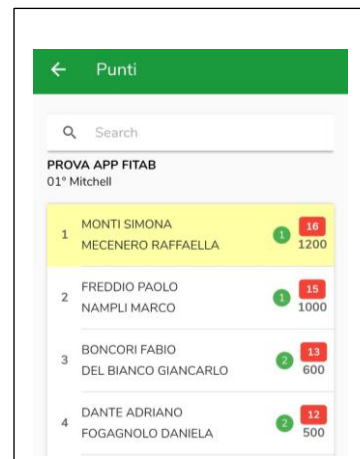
← Punti

Search

PROVA APP FITAB
01° Mitchell

1 MONTI SIMONA
MECENERO RAFFAELLA
1 16
1200

2 FREDDIO PAOLO
NAMPLI MARCO
1 15
1000

3 BONCORI FABIO
DEL BIANCO GIANCARLO
2 13
600

4 DANTE ADRIANO
FOGAGNOLO DANIELA
2 12
500